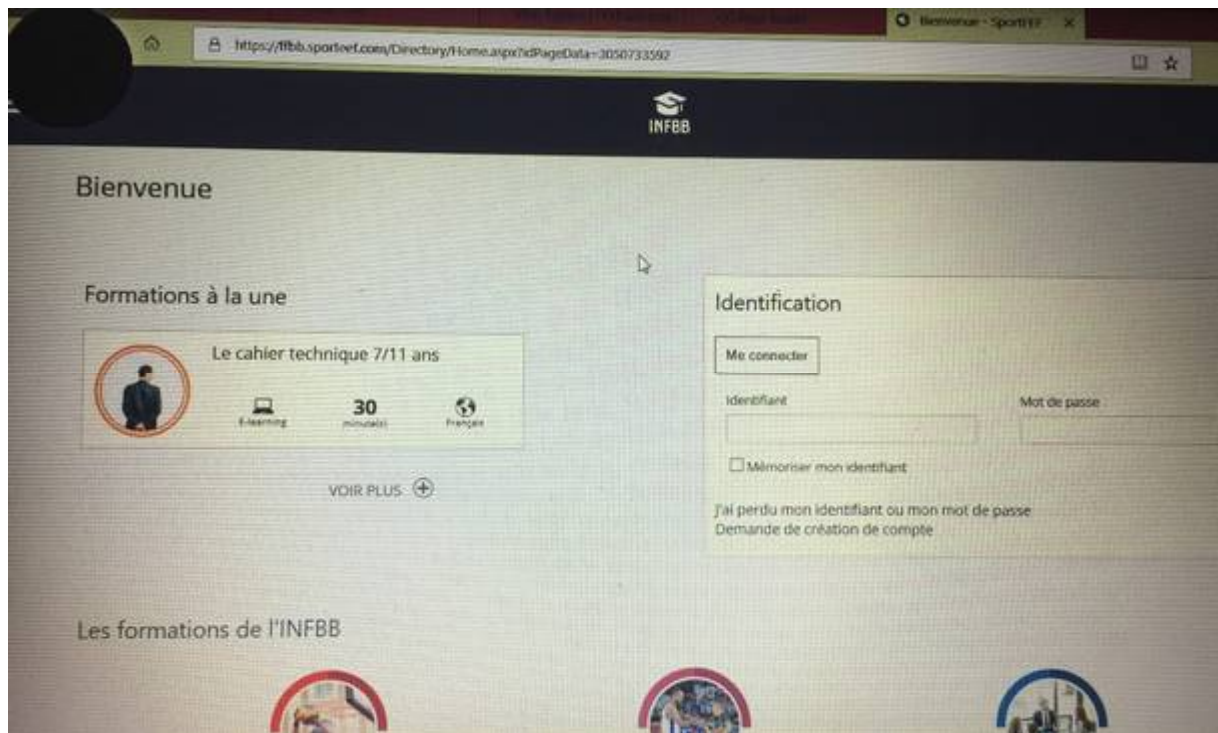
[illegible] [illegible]

Bienvenue - SportEF

https://ffbb.sporteef.com/Directory/Home.aspx?idPageData=3050733592

INFBB

Bienvenue

Formations à la une

Le cahier technique 7/11 ans

E-learning

30
minute(s)

Français

VOIR PLUS

Identification

Me connecter

Identifiant

Mot de passe

Mémoriser mon identifiant

J'ai perdu mon identifiant ou mon mot de passe
Demande de création de compte

Les formations de l'INFBB